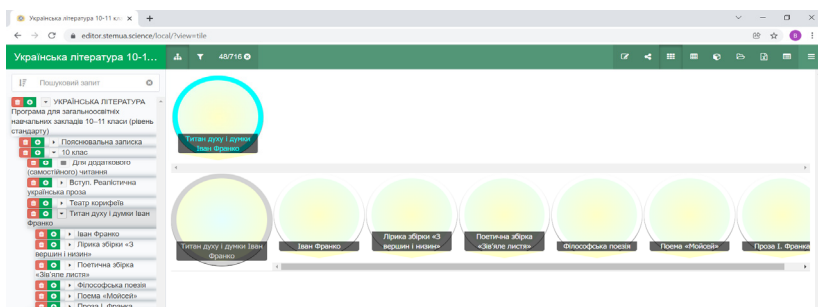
Українська література 10-11 кл. ×
editor.stemua.science/local/?view=tile
Українська література 10-1...
48/716
Пошуковий запит
УКРАЇНСЬКА ЛІТЕРАТУРА Програма для загальноосвітніх навчальних закладів 10–11 класи (рівень стандарту)
Пояснювальна записка
10 клас
Для додаткового (самостійного) читання
Вступ. Реалістична українська проза
Театр корифеїв
Титан духу і думки Іван Франко
Іван Франко
Лірика збірки «З вершин і низин»
Поетична збірка «Зів'яле листя»
Філософська поезія
Поема «Мойсей»
Проза І. Франка
Титан духу і думки Іван Франко
Титан духу і думки Іван Франко
Іван Франко
Лірика збірки «З вершин і низин»
Поетична збірка «Зів'яле листя»
Філософська поезія
Поема «Мойсей»
Проза І. Франка